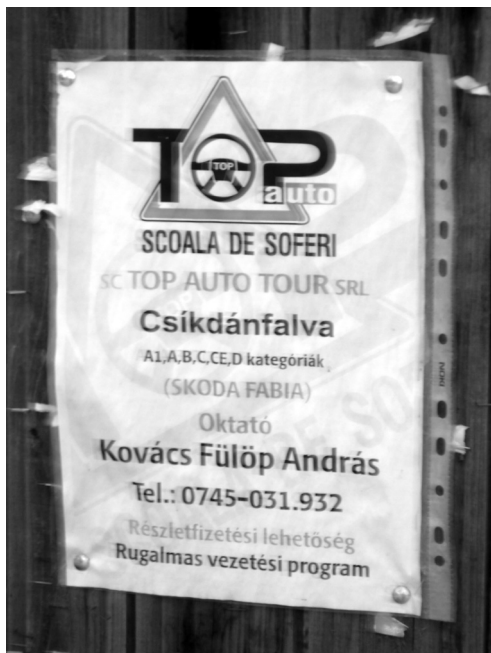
TOP
TOP
auto

SCOALA DE SOFERI

SC TOP AUTO TOUR SRL

Csíkdánfalva

A1,A,B,C,CE,D kategóriák

(SKODA FABIA)

Oktató

Kovács Fülöp András

Tel.: 0745-031.932

Részletfizetési lehetőség

Rugalmas vezetési program